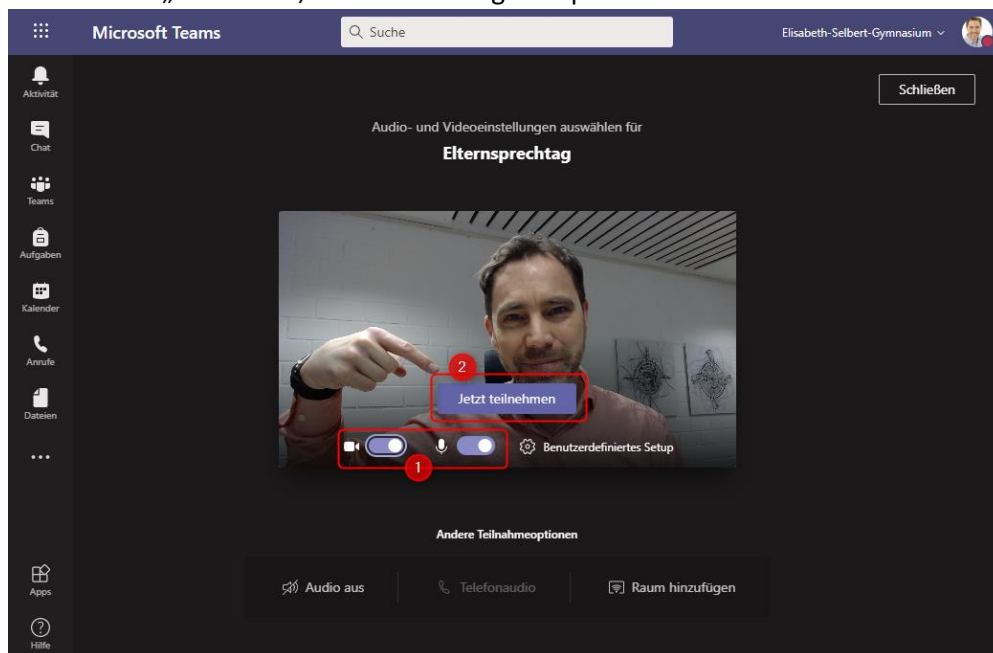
Microsoft Teams
Suche
Elisabeth-Selbert-Gymnasium

Aktivität
Chat
Teams
Aufgaben
Kalender
Anrufe
Dateien
...
Apps
Hilfe

Schließen

Audio- und Videoeinstellungen auswählen für
Elternsprechtag

2
Jetzt teilnehmen
1
Benutzerdefiniertes Setup

Andere Teilnahmeoptionen
Audio aus
Telefonaudio
Raum hinzufügen